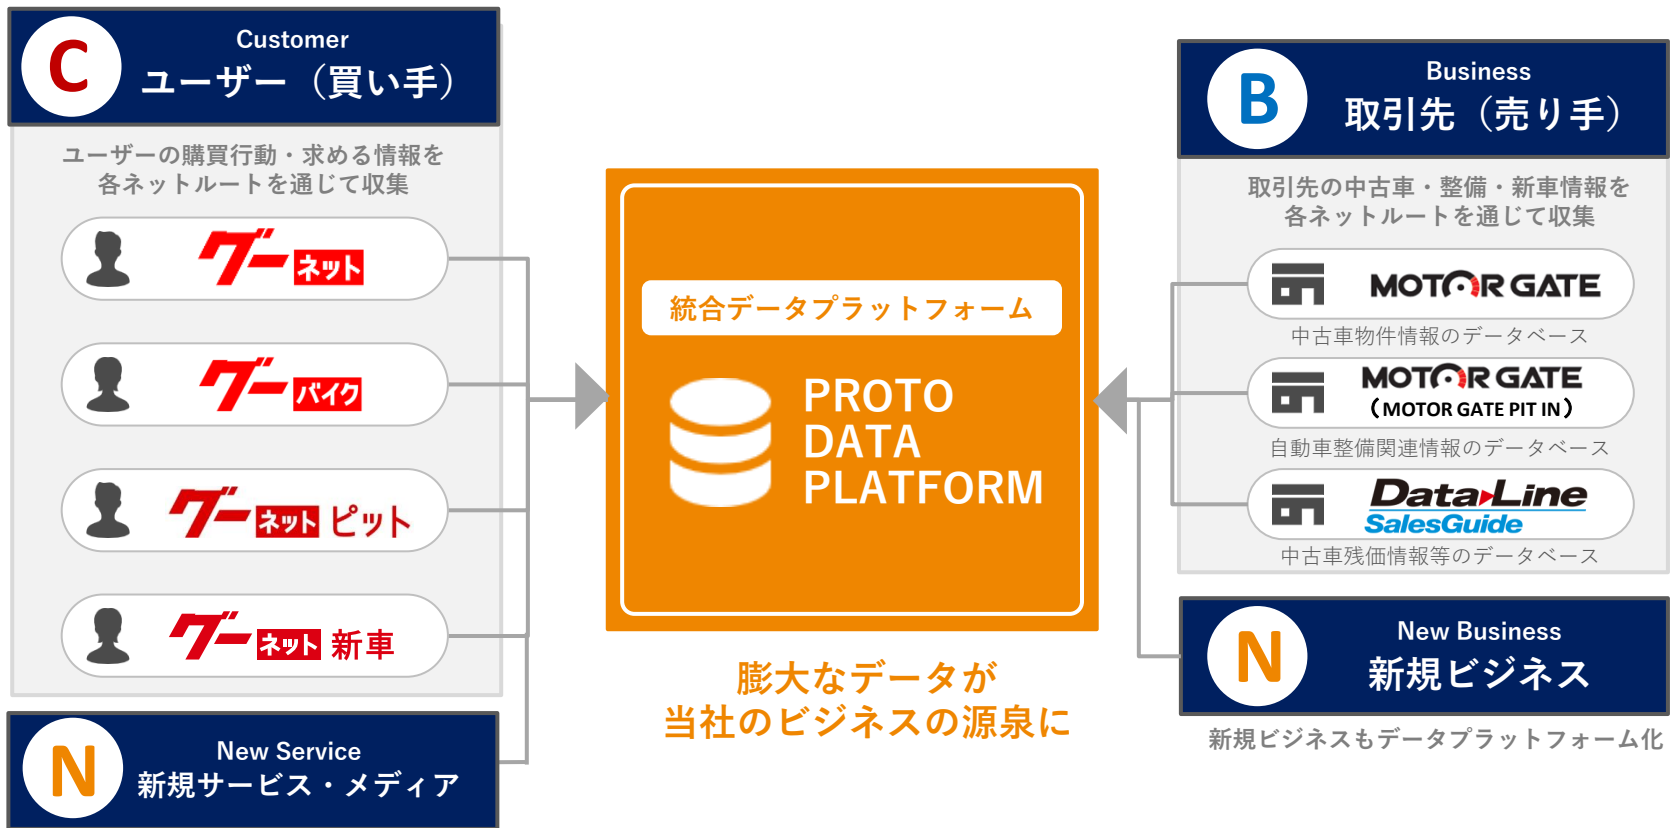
C
Customer
ユーザー（買い手）

ユーザーの購買行動・求める情報を各ネットルートを通じて収集

グーネット

グーバイク

グーネットピット

グーネット新車

N
New Service
新規サービス・メディア

統合データプラットフォーム

PROTO DATA PLATFORM

膨大なデータが
当社のビジネスの源泉に

B
Business
取引先（売り手）

取引先の中古車・整備・新車情報を各ネットルートを通じて収集

MOTOR GATE
中古車物件情報のデータベース

MOTOR GATE
（MOTOR GATE PIT IN）
自動車整備関連情報のデータベース

DataLine
SalesGuide
中古車残価情報等のデータベース

N
New Business
新規ビジネス

新規ビジネスもデータプラットフォーム化